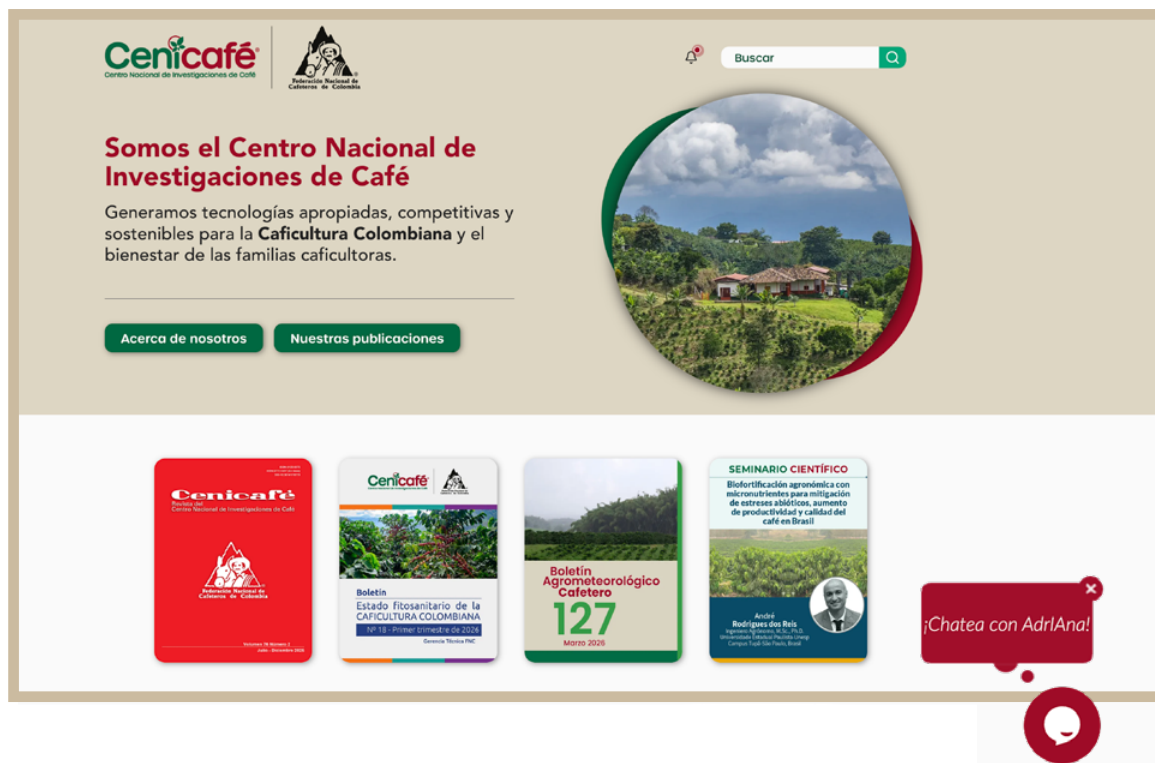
Cenicafé
Centro Nacional de Investigaciones de Café

Federación Nacional de Cafeteros de Colombia

Buscar

Somos el Centro Nacional de Investigaciones de Café

Generamos tecnologías apropiadas, competitivas y sostenibles para la **Caficultura Colombiana** y el bienestar de las familias caficultoras.

Acerca de nosotros

Nuestras publicaciones

Cenicafé
Revista del Centro Nacional de Investigaciones de Café
Federación Nacional de Cafeteros de Colombia
Volumen 76 Número 2
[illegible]

Cenicafé
Boletín
Estado fitosanitario de la CAFICULTURA COLOMBIANA
Nº 18 - Primer trimestre de 2026
Gerencia Técnica FNC

Boletín Agrometeorológico Cafetero
127
Marzo 2026

SEMINARIO CIENTÍFICO
Biofortificación agronómica con micronutrientes para mitigación de estreses abióticos, aumento de productividad y calidad del café en Brasil
André Rodrigues dos Reis
Ingeniero Agrónomo, M.Sc., Ph.D.
Universidade Estadual Paulista Unesp
Campus Tupã São Paulo, Brasil

¡Chatea con AdrIAna!